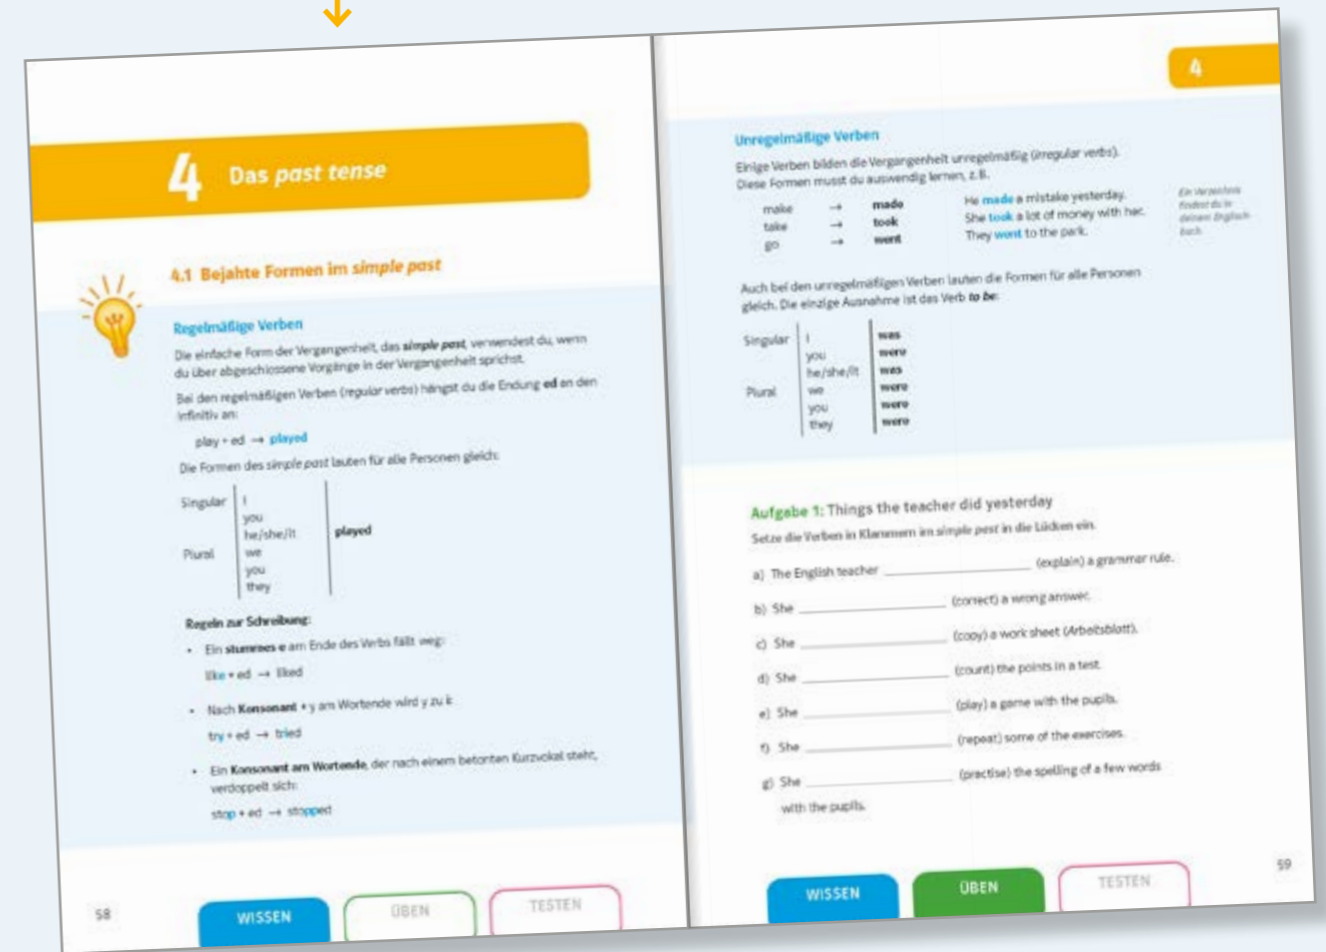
4 Das past tense

4.1 Bejahte Formen im simple past

Regelmäßige Verben

Die einfache Form der Vergangenheit, das simple past, verwendest du, wenn du über abgeschlossene Vorgänge in der Vergangenheit sprichst.

Bei den regelmäßigen Verben (regular verbs) hängst du die Endung ed an den Infinitiv an:

play + ed → played

Die Formen des simple past lauten für alle Personen gleich:

| | | |
|---|---|---|
| Singular | I<br>you<br>he/she/it | played |
| Plural | we<br>you<br>they | |

Regeln zur Schreibung:

• Ein stummes e am Ende des Verbs fällt weg:
like + ed → liked

• Nach Konsonant + y am Wortende wird y zu i:
try + ed → tried

• Ein Konsonant am Wortende, der nach einem betonten Kurzvokal steht, verdoppelt sich:
stop + ed → stopped

58

WISSEN ÜBEN TESTEN

4

Unregelmäßige Verben

Einige Verben bilden die Vergangenheit unregelmäßig (irregular verbs). Diese Formen musst du auswendig lernen, z. B.

make → made
take → took
go → went

He made a mistake yesterday.
She took a lot of money with her.
They went to the park.

Ein Verzeichnis findest du in deinem Englischbuch.

Auch bei den unregelmäßigen Verben lauten die Formen für alle Personen gleich. Die einzige Ausnahme ist das Verb to be:

| | | |
|---|---|---|
| Singular | I | was |
| | you | were |
| | he/she/it | was |
| Plural | we | were |
| | you | were |
| | they | were |

Aufgabe 1: Things the teacher did yesterday

Setze die Verben in Klammern im simple past in die Lücken ein.

a) The English teacher ________________ (explain) a grammar rule.

b) She ________________ (correct) a wrong answer.

c) She ________________ (copy) a work sheet (Arbeitsblatt).

d) She ________________ (count) the points in a test.

e) She ________________ (play) a game with the pupils.

f) She ________________ (repeat) some of the exercises.

g) She ________________ (practise) the spelling of a few words with the pupils.

59

WISSEN ÜBEN TESTEN